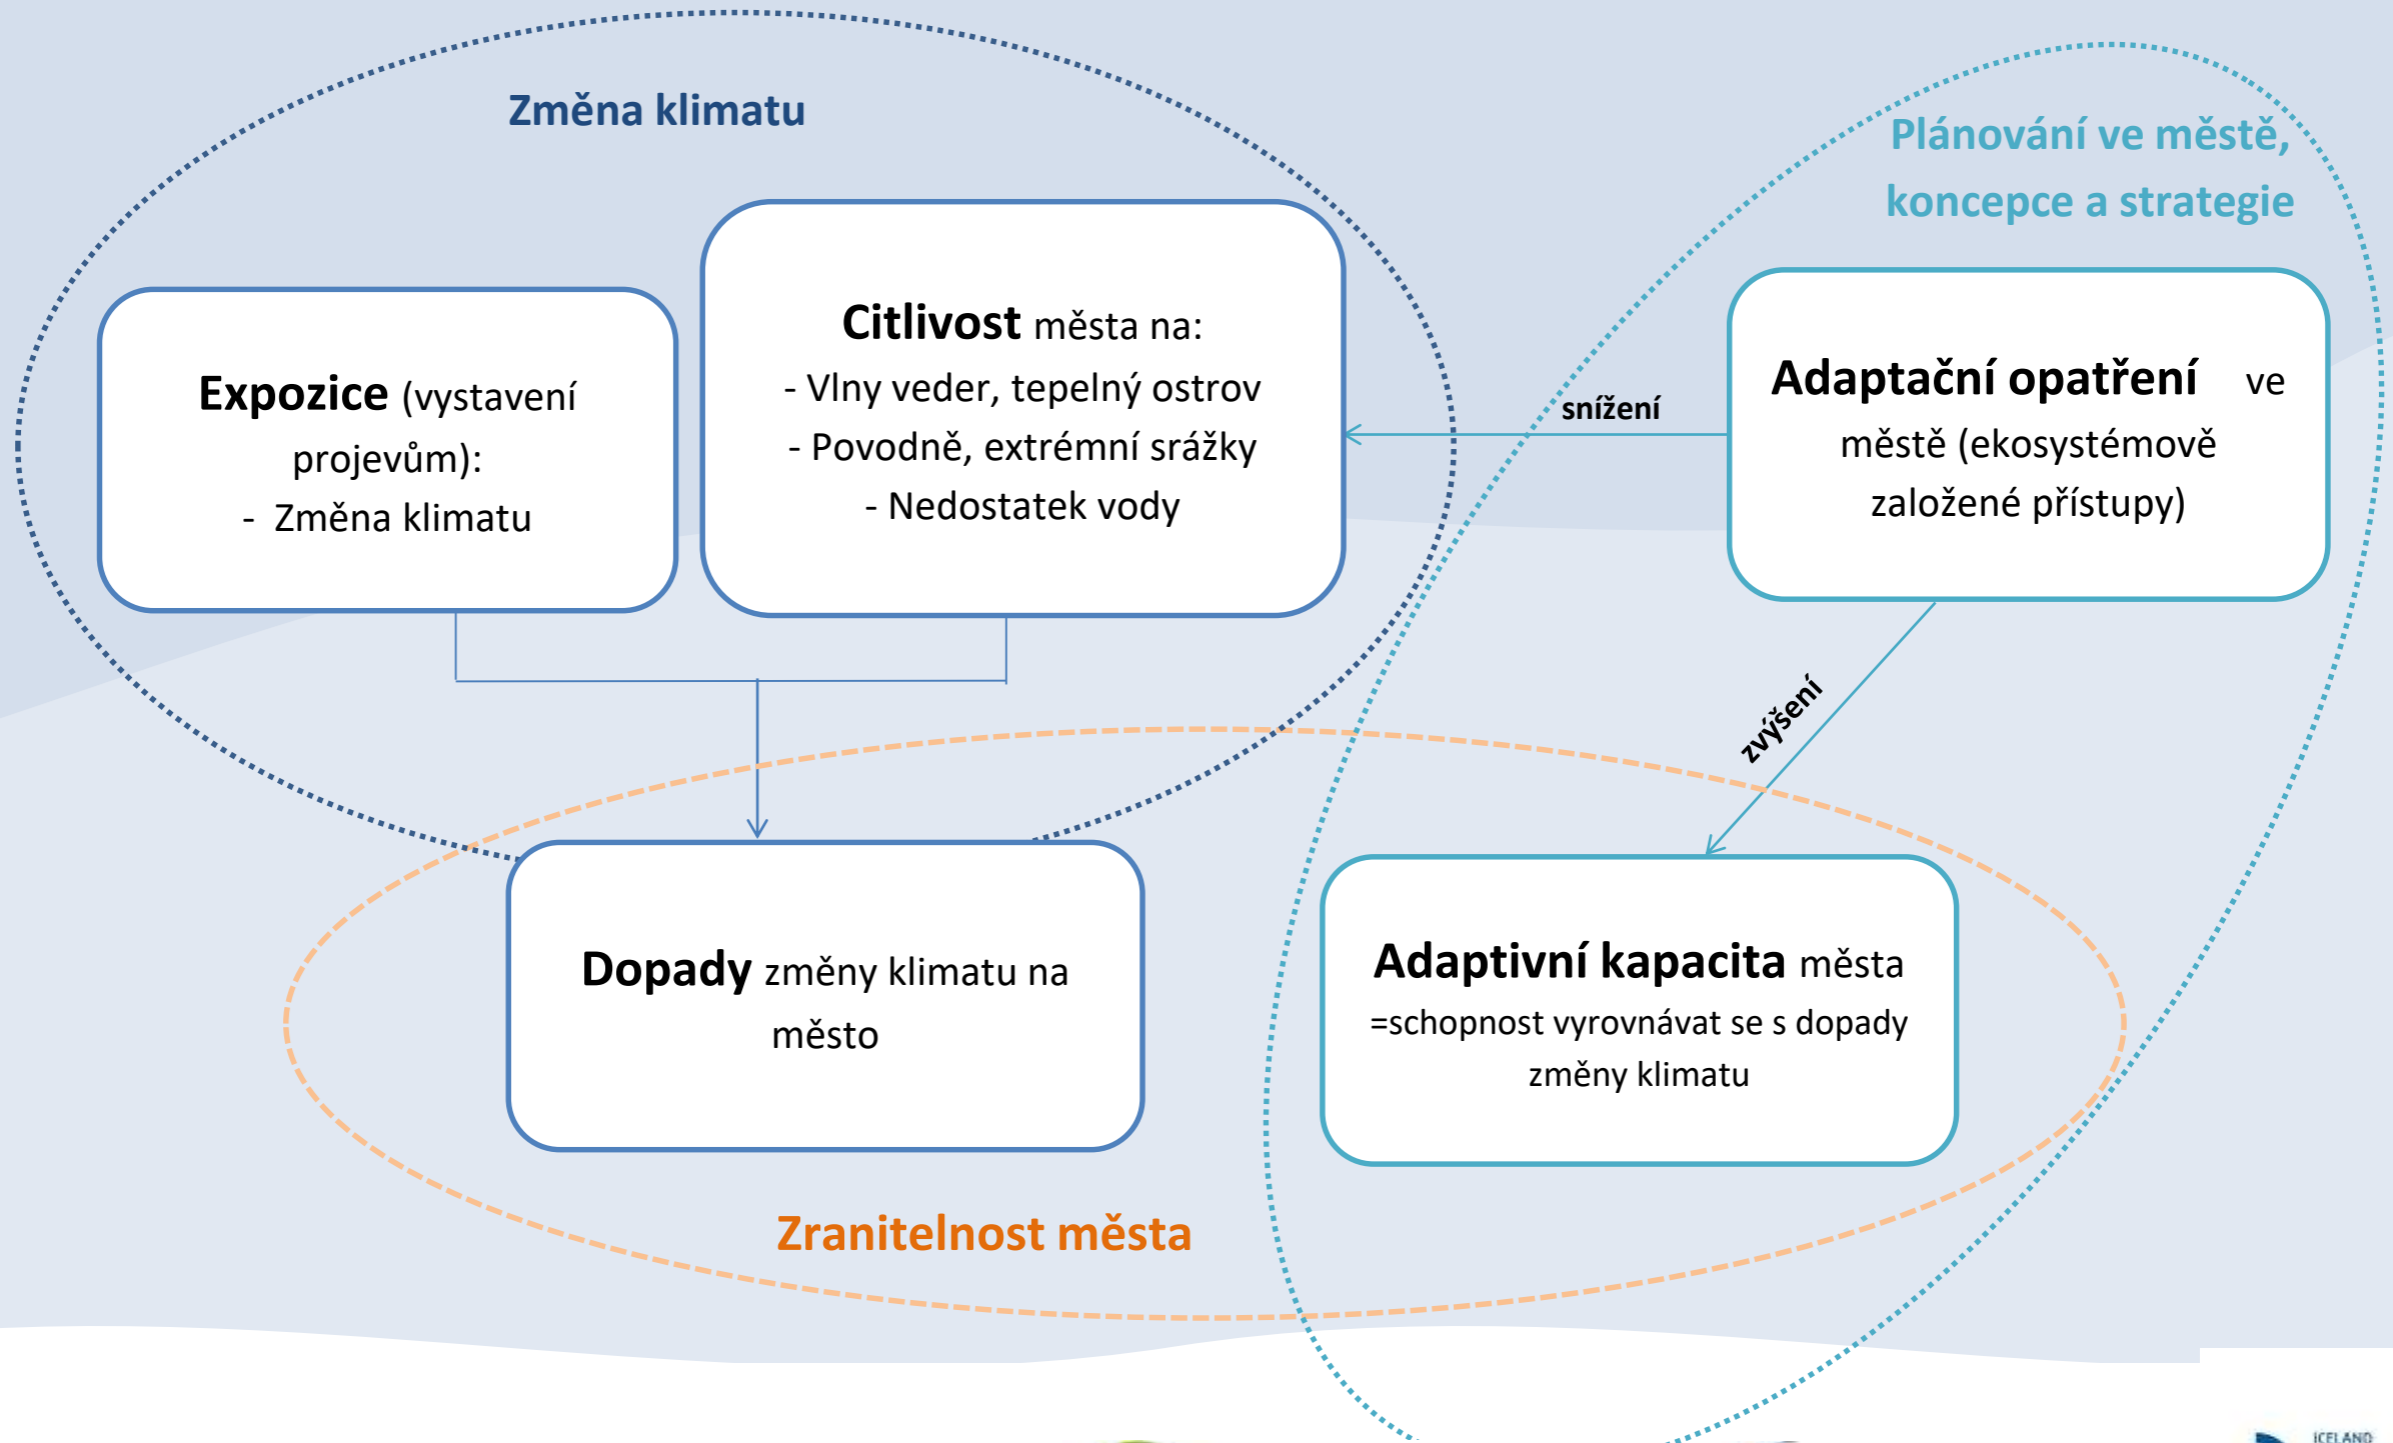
Změna klimatu

Plánování ve městě, koncepce a strategie

Expozice (vystavení projevům):
- Změna klimatu

Citlivost města na:
- Vlny veder, tepelný ostrov
- Povodně, extrémní srážky
- Nedostatek vody

snížení

Adaptační opatření ve městě (ekosystémově založené přístupy)

zvýšení

Dopady změny klimatu na město

Adaptivní kapacita města
=schopnost vyrovnávat se s dopady změny klimatu

Zranitelnost města

ICELAND